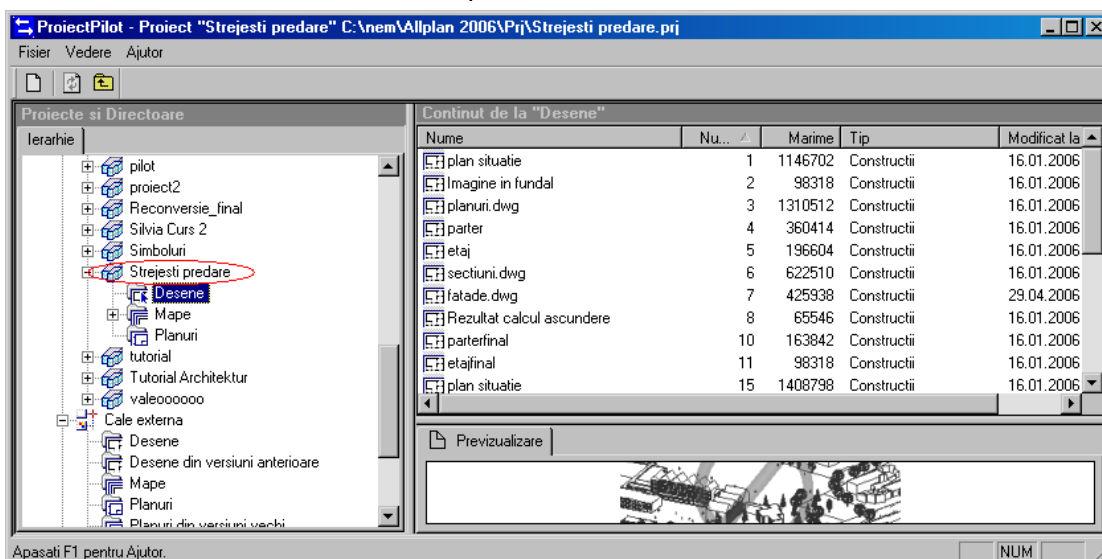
ProiectPilot - Proiect "Strejesti predare" C:\nem\Allplan 2006\Prj\Strejesti predare.prj

Fisier Vedere Ajutor

Proiecte si Directoare

Ierarhie

pilot
proiect2
Reconversie_final
Silvia Curs 2
Simboluri
Strejesti predare
Desene
Mape
Planuri
tutorial
Tutorial Architektur
valeoooooo
Cale externa
Desene
Desene din versiuni anterioare
Mape
Planuri
Planuri din versiuni vechi

Continut de la "Desene"

| Nume | Nu... | Marime | Tip | Modificat la |
|---|---|---|---|---|
| plan situatie | 1 | 1146702 | Constructii | 16.01.2006 |
| Imagine in fundal | 2 | 98318 | Constructii | 16.01.2006 |
| planuri.dwg | 3 | 1310512 | Constructii | 16.01.2006 |
| parter | 4 | 360414 | Constructii | 16.01.2006 |
| etaj | 5 | 196604 | Constructii | 16.01.2006 |
| sectiuni.dwg | 6 | 622510 | Constructii | 16.01.2006 |
| fatade.dwg | 7 | 425938 | Constructii | 29.04.2006 |
| Rezultat calcul ascundere | 8 | 65546 | Constructii | 16.01.2006 |
| parterfinal | 10 | 163842 | Constructii | 16.01.2006 |
| etajfinal | 11 | 98318 | Constructii | 16.01.2006 |
| plan situatie | 15 | 1408798 | Constructii | 16.01.2006 |

Previzualizare

Apasati F1 pentru Ajutor.

NUM